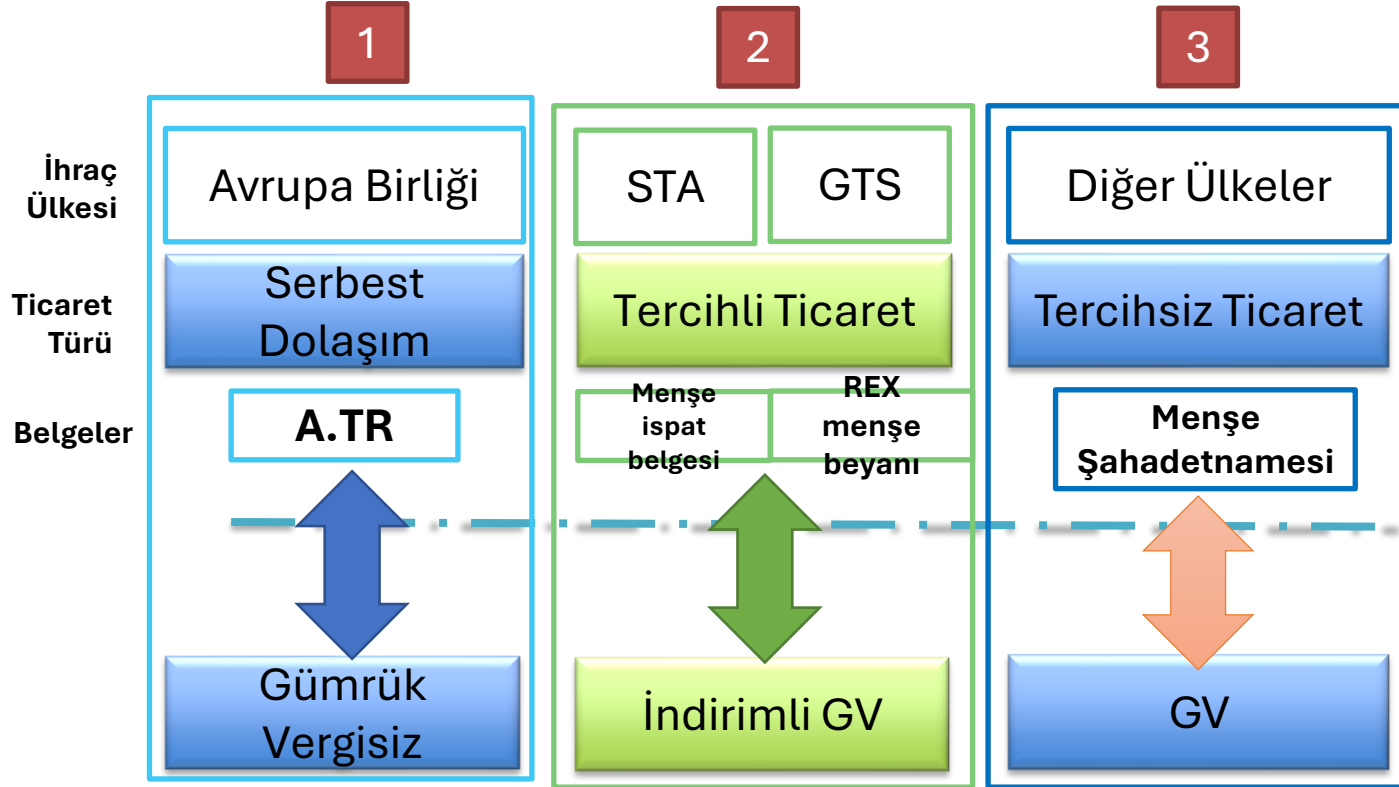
1

2

3

İhraç Ülkesi

Avrupa Birliği

STA

GTS

Diğer Ülkeler

Ticaret Türü

Serbest Dolaşım

Tercihli Ticaret

Tercihsiz Ticaret

Belgeler

A.TR

Menşe ispat belgesi

REX menşe beyanı

Menşe Şahadetnamesi

Gümrük Vergisiz

İndirimli GV

GV